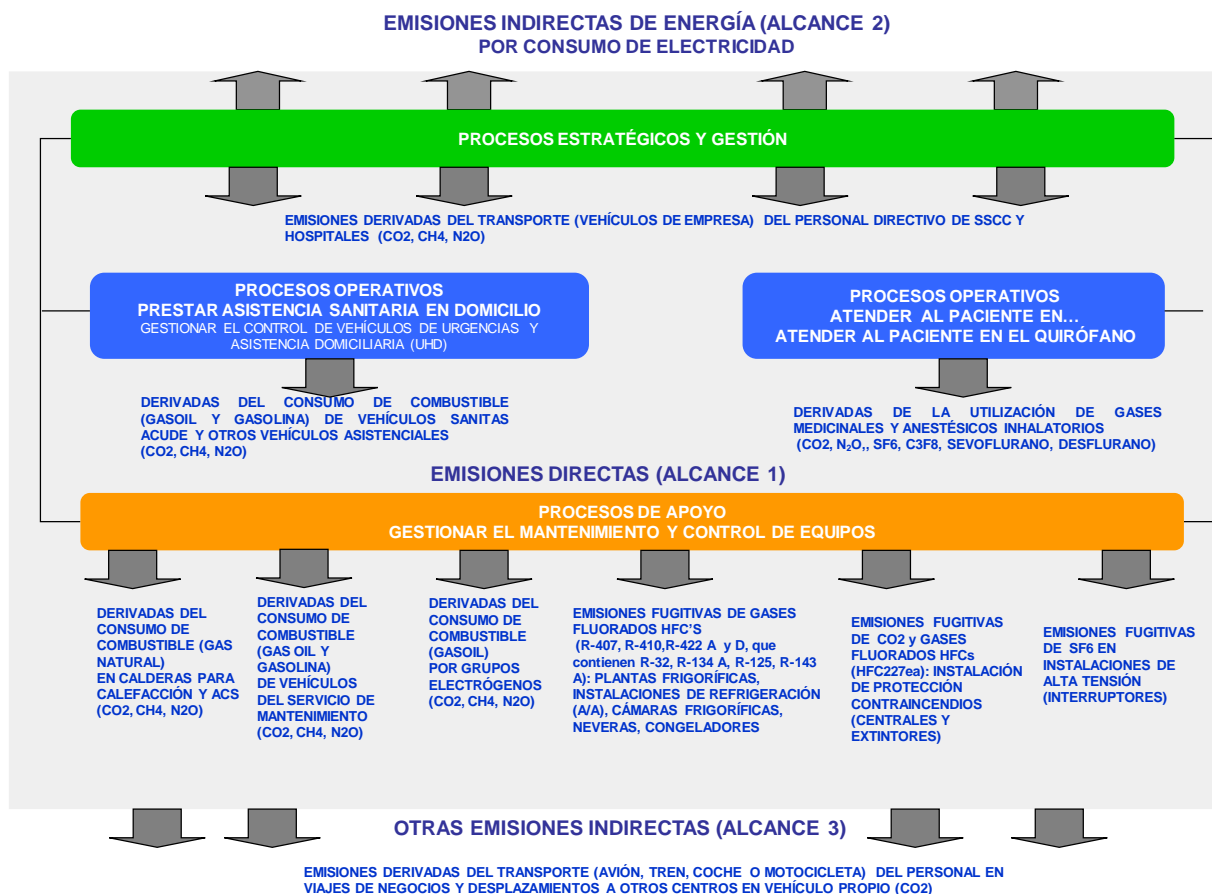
EMISIONES INDIRECTAS DE ENERGÍA (ALCANCE 2)
POR CONSUMO DE ELECTRICIDAD

PROCESOS ESTRATÉGICOS Y GESTIÓN

EMISIONES DERIVADAS DEL TRANSPORTE (VEHÍCULOS DE EMPRESA) DEL PERSONAL DIRECTIVO DE SSCC Y HOSPITALES (CO2, CH4, N2O)

PROCESOS OPERATIVOS
PRESTAR ASISTENCIA SANITARIA EN DOMICILIO
GESTIONAR EL CONTROL DE VEHÍCULOS DE URGENCIAS Y ASISTENCIA DOMICILIARIA (UHD)

PROCESOS OPERATIVOS
ATENDER AL PACIENTE EN…
ATENDER AL PACIENTE EN EL QUIRÓFANO

DERIVADAS DEL CONSUMO DE COMBUSTIBLE (GASOIL Y GASOLINA) DE VEHÍCULOS SANITAS ACUDE Y OTROS VEHÍCULOS ASISTENCIALES (CO2, CH4, N2O)

DERIVADAS DE LA UTILIZACIÓN DE GASES MEDICINALES Y ANESTÉSICOS INHALATORIOS (CO2, $N_2O$,, SF6, C3F8, SEVOFLURANO, DESFLURANO)

EMISIONES DIRECTAS (ALCANCE 1)

PROCESOS DE APOYO
GESTIONAR EL MANTENIMIENTO Y CONTROL DE EQUIPOS

DERIVADAS DEL CONSUMO DE COMBUSTIBLE (GAS NATURAL) EN CALDERAS PARA CALEFACCIÓN Y ACS (CO2, CH4, N2O)

DERIVADAS DEL CONSUMO DE COMBUSTIBLE (GAS OIL Y GASOLINA) DE VEHÍCULOS DEL SERVICIO DE MANTENIMIENTO (CO2, CH4, N2O)

DERIVADAS DEL CONSUMO DE COMBUSTIBLE (GASOIL) POR GRUPOS ELECTRÓGENOS (CO2, CH4, N2O)

EMISIONES FUGITIVAS DE GASES FLUORADOS HFC'S (R-407, R-410,R-422 A y D, que contienen R-32, R-134 A, R-125, R-143 A): PLANTAS FRIGORÍFICAS, INSTALACIONES DE REFRIGERACIÓN (A/A), CÁMARAS FRIGORÍFICAS, NEVERAS, CONGELADORES

EMISIONES FUGITIVAS DE CO2 y GASES FLUORADOS HFCs (HFC227ea): INSTALACIÓN DE PROTECCIÓN CONTRAINCENDIOS (CENTRALES Y EXTINTORES)

EMISIONES FUGITIVAS DE SF6 EN INSTALACIONES DE ALTA TENSIÓN (INTERRUPTORES)

OTRAS EMISIONES INDIRECTAS (ALCANCE 3)

EMISIONES DERIVADAS DEL TRANSPORTE (AVIÓN, TREN, COCHE O MOTOCICLETA) DEL PERSONAL EN VIAJES DE NEGOCIOS Y DESPLAZAMIENTOS A OTROS CENTROS EN VEHÍCULO PROPIO (CO2)